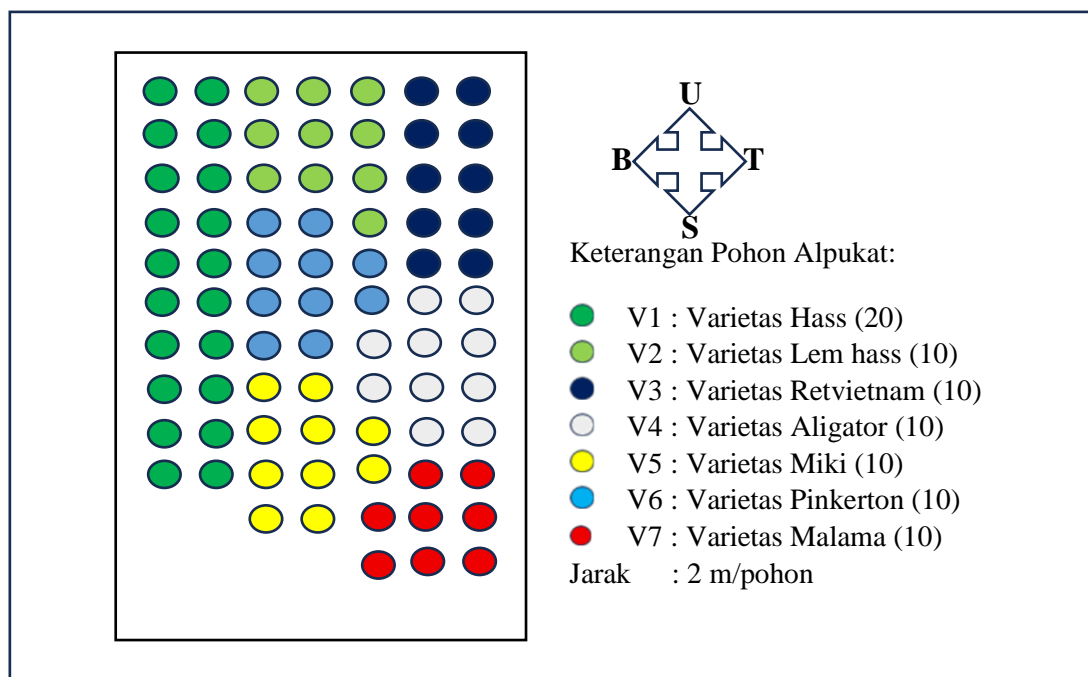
U
B
T
S

Keterangan Pohon Alpukat:

V1 : Varietas Hass (20)
V2 : Varietas Lem hass (10)
V3 : Varietas Retvietnam (10)
V4 : Varietas Aligator (10)
V5 : Varietas Miki (10)
V6 : Varietas Pinkerton (10)
V7 : Varietas Malama (10)
Jarak : 2 m/pohon